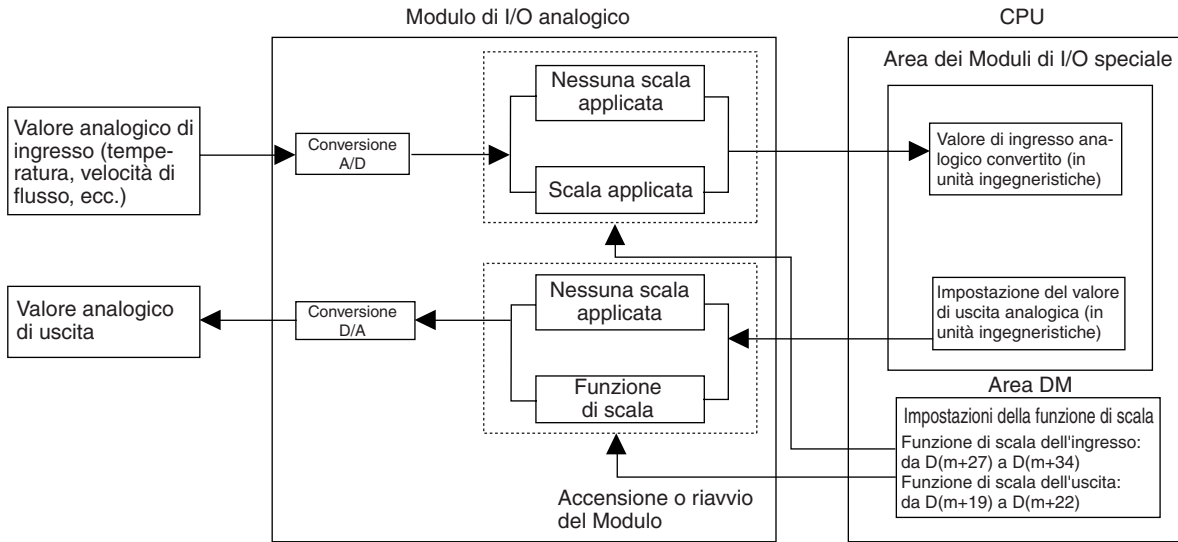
Modulo di I/O analogico

CPU

Area dei Moduli di I/O speciale

Valore analogico di ingresso (temperatura, velocità di flusso, ecc.)

Conversione A/D

Nessuna scala applicata

Scala applicata

Valore di ingresso analogico convertito (in unità ingegneristiche)

Valore analogico di uscita

Conversione D/A

Nessuna scala applicata

Funzione di scala

Impostazione del valore di uscita analogica (in unità ingegneristiche)

Area DM

Impostazioni della funzione di scala

Funzione di scala dell'ingresso: da D(m+27) a D(m+34)

Funzione di scala dell'uscita: da D(m+19) a D(m+22)

Accensione o riavvio del Modulo